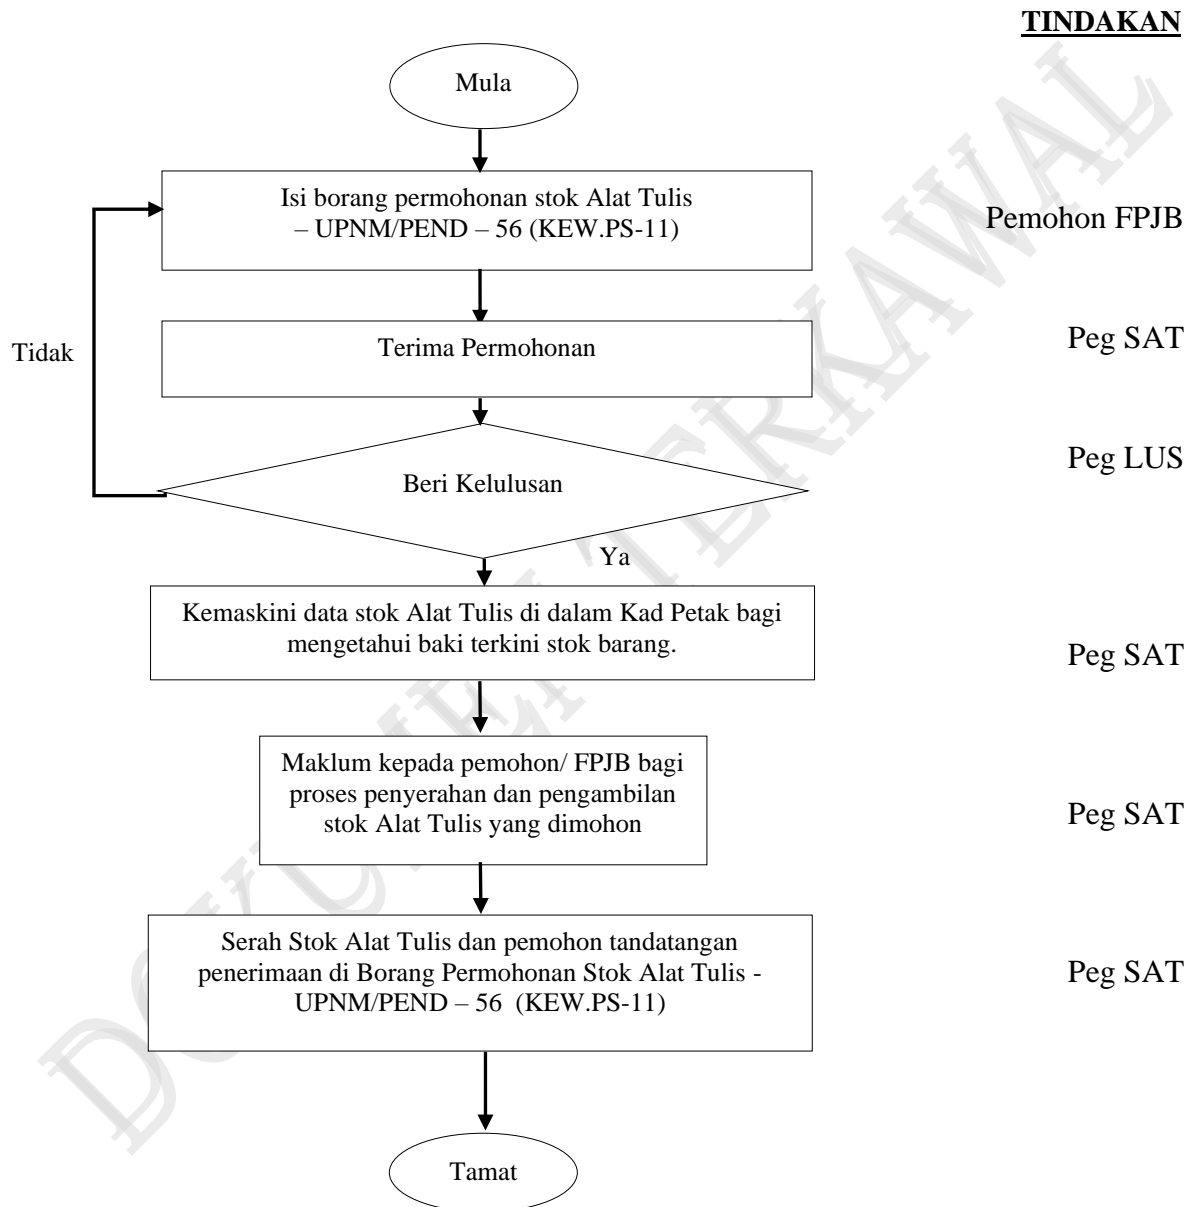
TINDAKAN

Mula

Isi borang permohonan stok Alat Tulis – UPNM/PEND – 56 (KEW.PS-11)

Pemohon FPJB

Tidak

Terima Permohonan

Peg SAT

Beri Kelulusan

Peg LUS

Ya

Kemaskini data stok Alat Tulis di dalam Kad Petak bagi mengetahui baki terkini stok barang.

Peg SAT

Maklum kepada pemohon/ FPJB bagi proses penyerahan dan pengambilan stok Alat Tulis yang dimohon

Peg SAT

Serah Stok Alat Tulis dan pemohon tandatangan penerimaan di Borang Permohonan Stok Alat Tulis - UPNM/PEND – 56 (KEW.PS-11)

Peg SAT

Tamat

DOKUMEN TERKAWAL